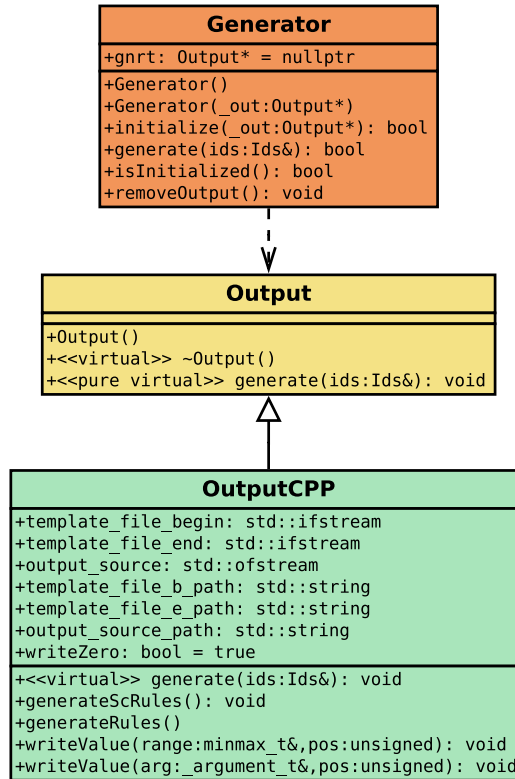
Generator

+gnrt: Output* = nullptr

+Generator()
+Generator(_out:Output*)
+initialize(_out:Output*): bool
+generate(ids:Ids&): bool
+isInitialized(): bool
+removeOutput(): void

Output

+Output()
+<<virtual>> ~Output()
+<<pure virtual>> generate(ids:Ids&): void

OutputCPP

+template_file_begin: std::ifstream
+template_file_end: std::ifstream
+output_source: std::ofstream
+template_file_b_path: std::string
+template_file_e_path: std::string
+output_source_path: std::string
+writeZero: bool = true

+<<virtual>> generate(ids:Ids&): void
+generateScRules(): void
+generateRules()
+writeValue(range:minmax_t&,pos:unsigned): void
+writeValue(arg:_argument_t&,pos:unsigned): void